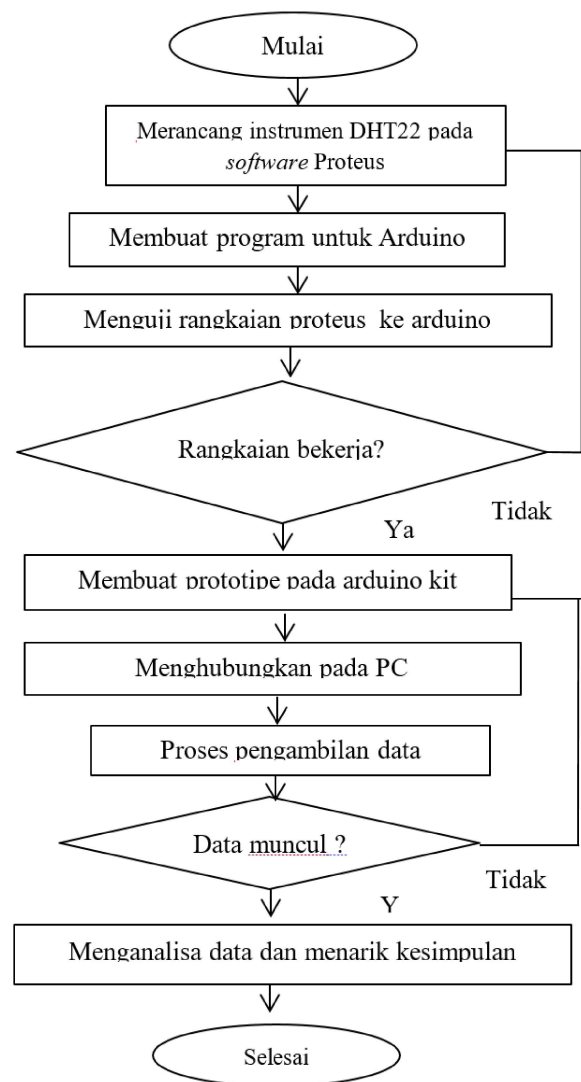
Mulai

Merancang instrumen DHT22 pada *software* Proteus

Membuat program untuk Arduino

Menguji rangkaian proteus ke arduino

Rangkaian bekerja?

Tidak

Ya

Membuat prototipe pada arduino kit

Menghubungkan pada PC

Proses pengambilan data

Data muncul ?

Tidak

Y

Menganalisa data dan menarik kesimpulan

Selesai